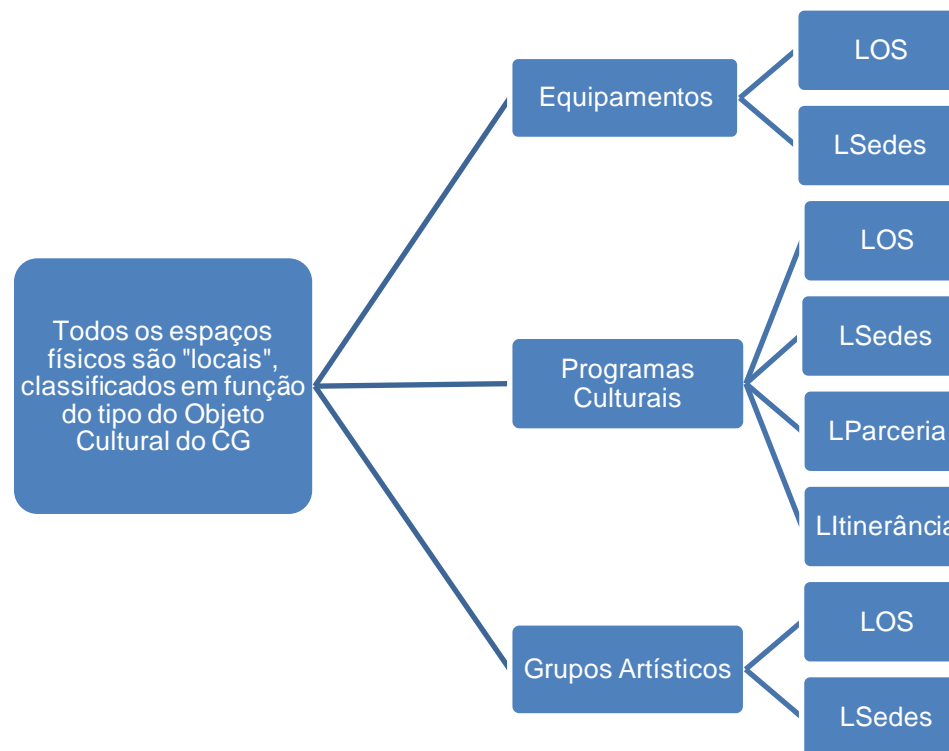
Todos os espaços físicos são "locais", classificados em função do tipo do Objeto Cultural do CG

Equipamentos

LOS

LSedes

Programas Culturais

LOS

LSedes

LParceria

LItinerância

Grupos Artísticos

LOS

LSedes